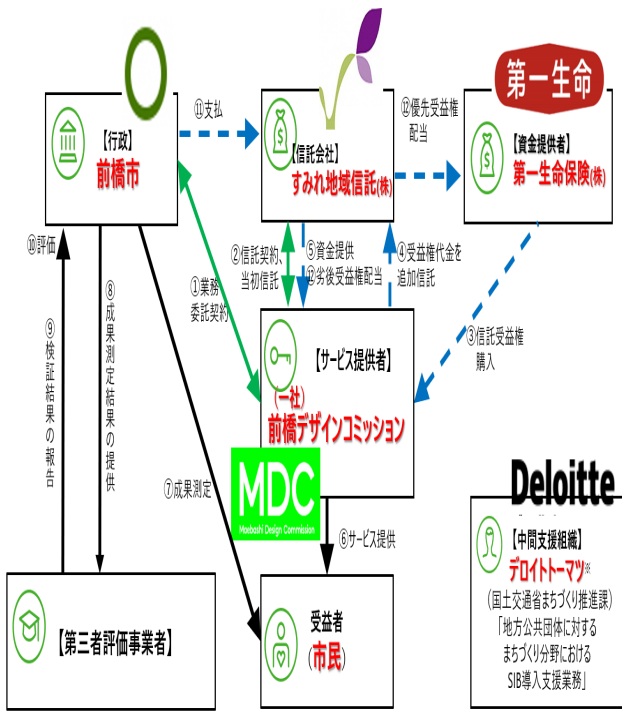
【行政】
前橋市

⑪支払

【信託会社】
すみれ地域信託(株)

⑫優先受益権配当

第一生命

【資金提供者】
第一生命保険(株)

⑩評価

②信託契約、当初信託

⑤資金提供
⑬劣後受益権配当

④受益権代金を追加信託

①業務委託契約

⑨検証結果の報告

⑧成果測定結果の提供

③信託受益権購入

【サービス提供者】
(一社)
前橋デザインコミッション

⑦成果測定

MDC
Maebashi Design Commission

Deloitte.

⑥サービス提供

【中間支援組織】
デロイトトーマツ※
(国土交通省まちづくり推進課)
「地方公共団体に対するまちづくり分野におけるSIB導入支援業務」

【第三者評価事業者】

受益者
(市民)